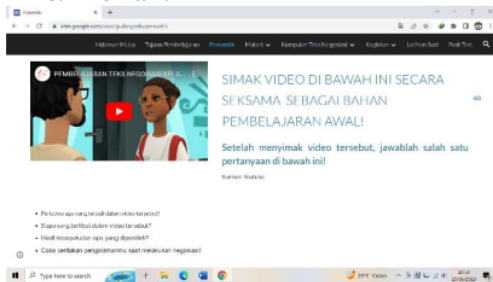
Pemantik

sites.google.com/view/guskos/pemantik

Halaman Muka | Tujuan Pembelajaran | Pemantik | Materi | Komputer Teori Kompetensi | Kegiatan | Latihan Soal | Post Test

PEMBELAJARAN TEKS NEGOSIASI KELAS X...

SIMAK VIDEO DI BAWAH INI SECARA SEKSAMA SEBAGAI BAHAN PEMBELAJARAN AWAL!

Setelah menyimak video tersebut, jawablah salah satu pertanyaan di bawah ini!

Sumber: Youtube

• Peristiwa apa yang terjadi dalam video tersebut?
• Siapa yang terlibat dalam video tersebut?
• Hasil kesepakatan apa yang diperoleh?
• Coba ceritakan pengalamanmu saat melakukan negosiasi!

Type here to search

29°C Cerah